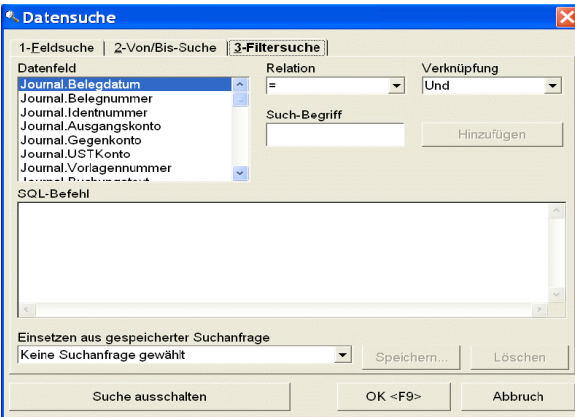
Datensuche

1-Feldsuche | 2-Von/Bis-Suche | 3-Filtersuche

Datenfeld
Journal.Belegdatum
Journal.Belegnummer
Journal.Identnummer
Journal.Ausgangskonto
Journal.Gegenkonto
Journal.USTKonto
Journal.Vorlagennummer
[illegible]

Relation
=

Verknüpfung
Und

Such-Begriff

Hinzufügen

SQL-Befehl

Einsetzen aus gespeicherter Suchanfrage
Keine Suchanfrage gewählt

Speichern...
Löschen

Suche ausschalten
OK <F9>
Abbruch